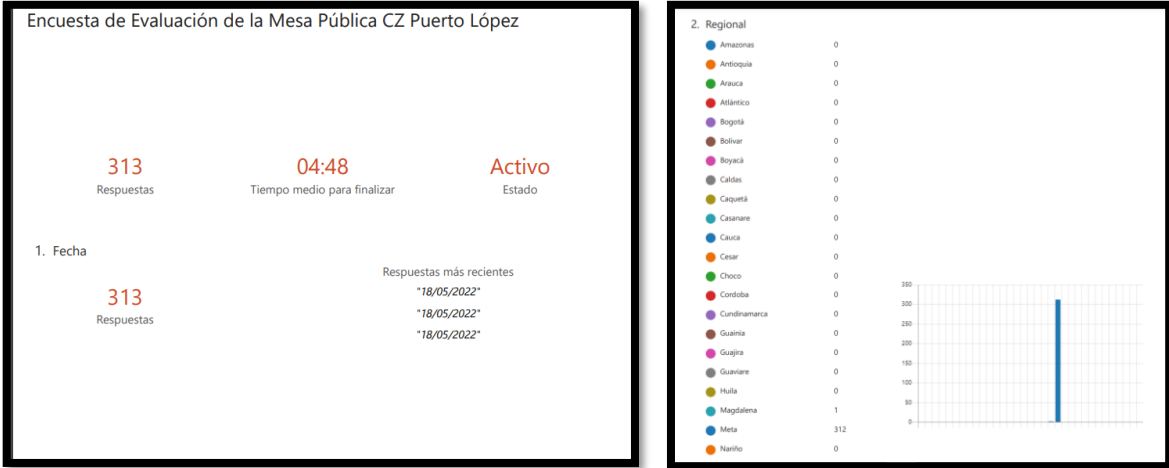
Encuesta de Evaluación de la Mesa Pública CZ Puerto López

313
Respuestas

04:48
Tiempo medio para finalizar

Activo
Estado

1. Fecha

313
Respuestas

Respuestas más recientes
"18/05/2022"
"18/05/2022"
"18/05/2022"

2. Regional

| | |
|---|---|
| Amazonas | 0 |
| Antioquia | 0 |
| Arauca | 0 |
| Atlántico | 0 |
| Bogotá | 0 |
| Bolivar | 0 |
| Boyacá | 0 |
| Caldas | 0 |
| Caquetá | 0 |
| Casanare | 0 |
| Cauca | 0 |
| Cesar | 0 |
| Choco | 0 |
| Cordoba | 0 |
| Cundinamarca | 0 |
| Guainia | 0 |
| Guajira | 0 |
| Guaviare | 0 |
| Huila | 0 |
| Magdalena | 1 |
| Meta | 312 |
| Nariño | 0 |

350
300
250
200
150
100
50
0